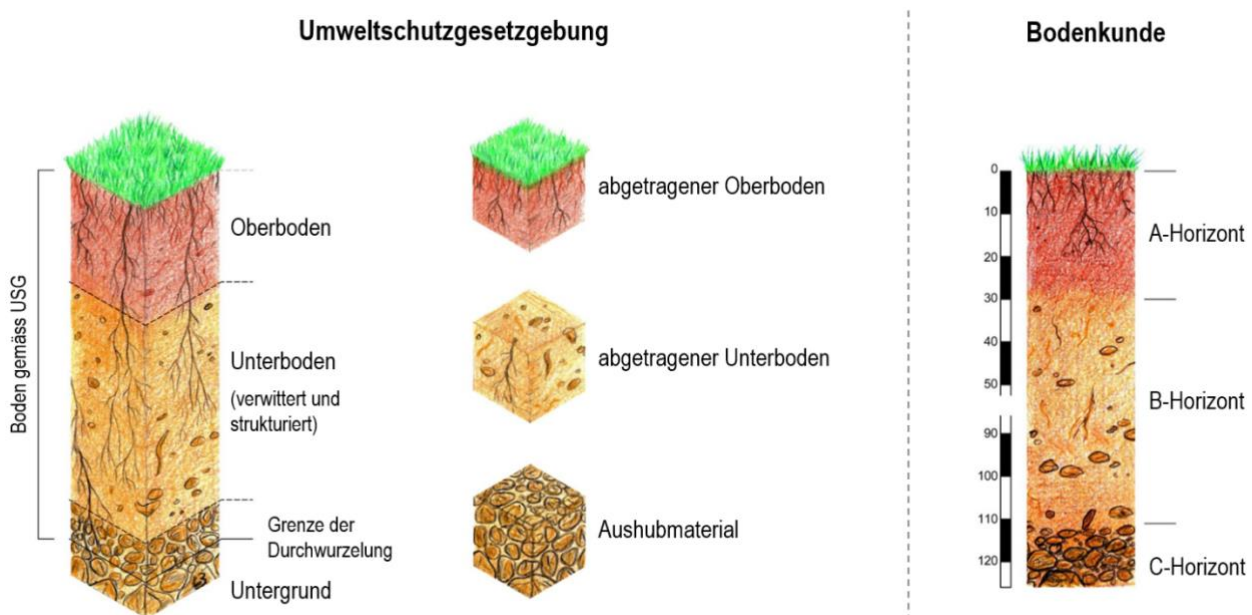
Umweltschutzgesetzgebung

Bodenkunde

Boden gemäss USG

Oberboden

Unterboden

(verwittert und strukturiert)

Grenze der Durchwurzelung

Untergrund

abgetragener Oberboden

abgetragener Unterboden

Aushubmaterial

0
10
20
30
40
50
90
100
110
120

A-Horizont

B-Horizont

C-Horizont